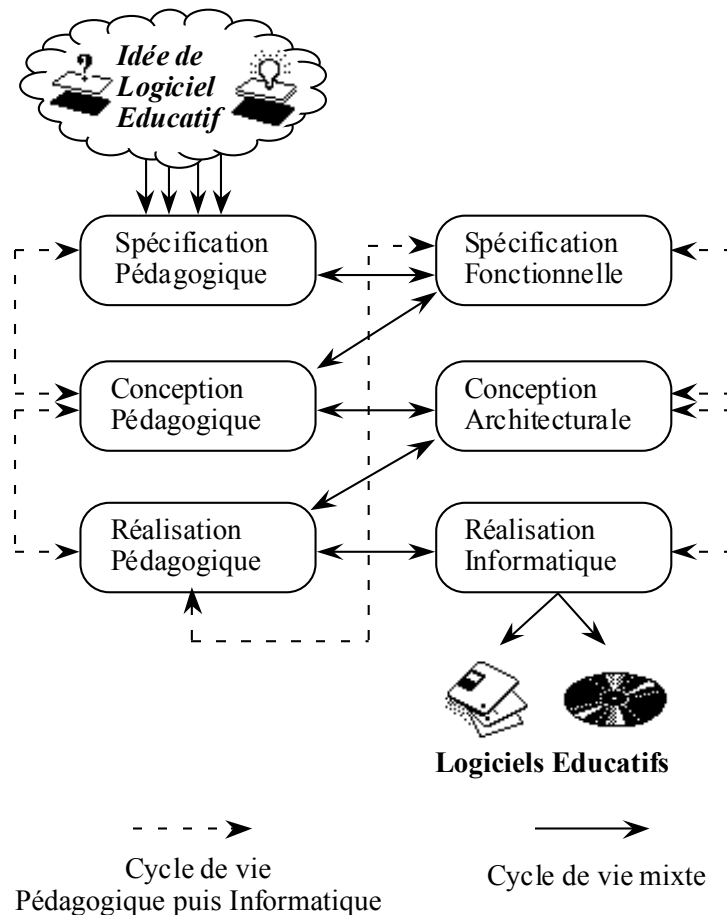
Idée de Logiciel Educatif

Spécification Pédagogique

Spécification Fonctionnelle

Conception Pédagogique

Conception Architecturale

Réalisation Pédagogique

Réalisation Informatique

Logiciels Educatifs

Cycle de vie Pédagogique puis Informatique

Cycle de vie mixte